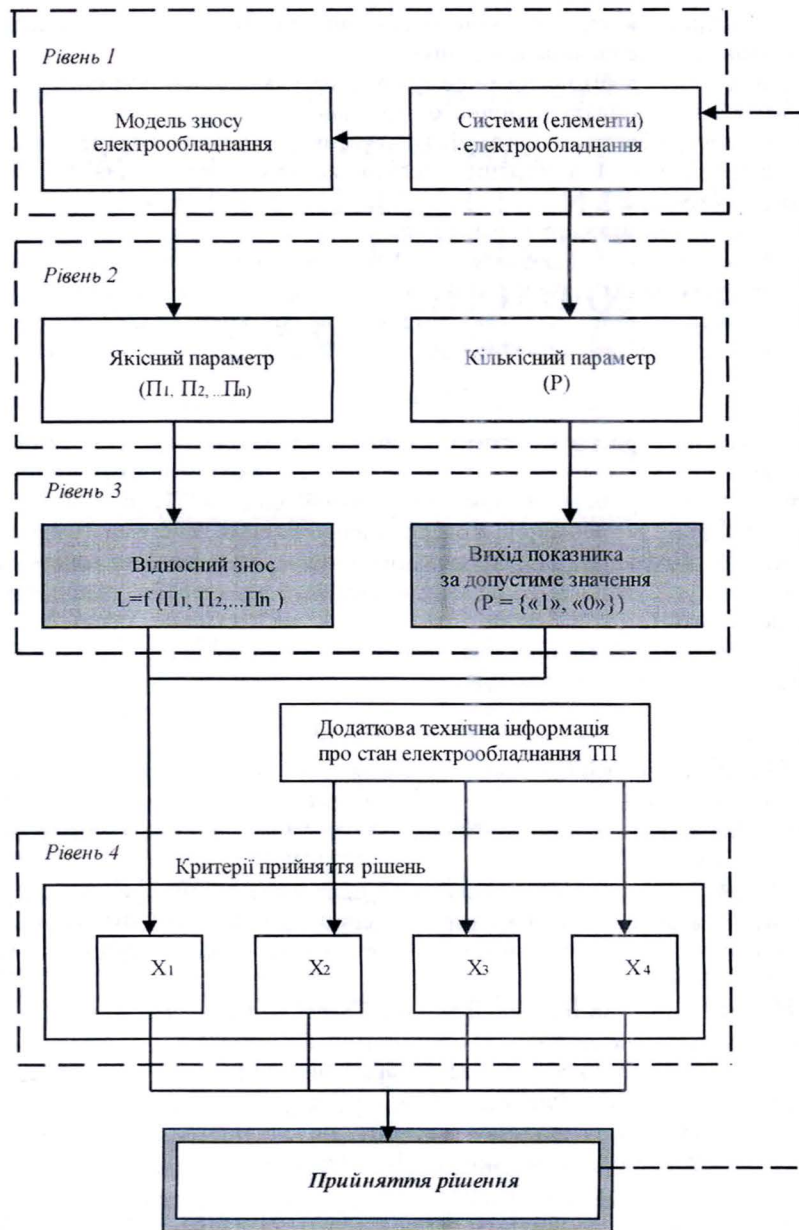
Рівень 1

Модель зносу електрообладнання

Системи (елементи) електрообладнання

Рівень 2

Якісний параметр ($П_1, П_2, ...П_n$)

Кількісний параметр (P)

Рівень 3

Відносний знос $L=f(П_1, П_2, ...Пn)$

Вихід показника за допустиме значення (P = {«1», «0»})

Додаткова технічна інформація про стан електрообладнання ТП

Рівень 4

Критерії прийняття рішень

$X_1$

$X_2$

$X_3$

$X_4$

Прийняття рішення